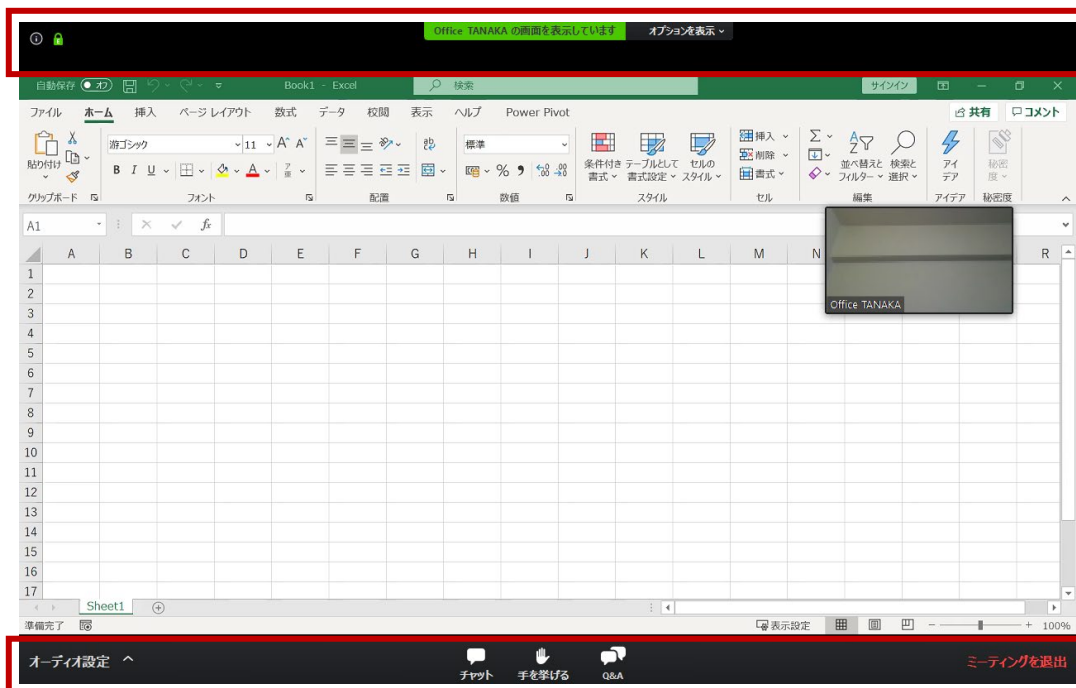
Office TANAKA の画面を表示しています　オプションを表示

自動保存 オフ　Book1 - Excel　検索　サインイン

ファイル　ホーム　挿入　ページ レイアウト　数式　データ　校閲　表示　ヘルプ　Power Pivot　共有　コメント

貼り付け　游ゴシック　11　B　I　U　標準　条件付き書式　テーブルとして書式設定　セルのスタイル　挿入　削除　書式　並べ替えとフィルター　検索と選択　アイデア　秘密度

クリップボード　フォント　配置　数値　スタイル　セル　編集　アイデア　秘密度

A1　$f_x$

| | A | B | C | D | E | F | G | H | I | J | K | L | M | N | R |
|---|---|---|---|---|---|---|---|---|---|---|---|---|---|---|---|
| 1 | | | | | | | | | | | | | | | |
| 2 | | | | | | | | | | | | | | | |
| 3 | | | | | | | | | | | | | | | |
| 4 | | | | | | | | | | | | | | | |
| 5 | | | | | | | | | | | | | | | |
| 6 | | | | | | | | | | | | | | | |
| 7 | | | | | | | | | | | | | | | |
| 8 | | | | | | | | | | | | | | | |
| 9 | | | | | | | | | | | | | | | |
| 10 | | | | | | | | | | | | | | | |
| 11 | | | | | | | | | | | | | | | |
| 12 | | | | | | | | | | | | | | | |
| 13 | | | | | | | | | | | | | | | |
| 14 | | | | | | | | | | | | | | | |
| 15 | | | | | | | | | | | | | | | |
| 16 | | | | | | | | | | | | | | | |
| 17 | | | | | | | | | | | | | | | |

Office TANAKA

Sheet1

準備完了　表示設定　100%

オーディオ設定　チャット　手を挙げる　Q&A　ミーティングを退出